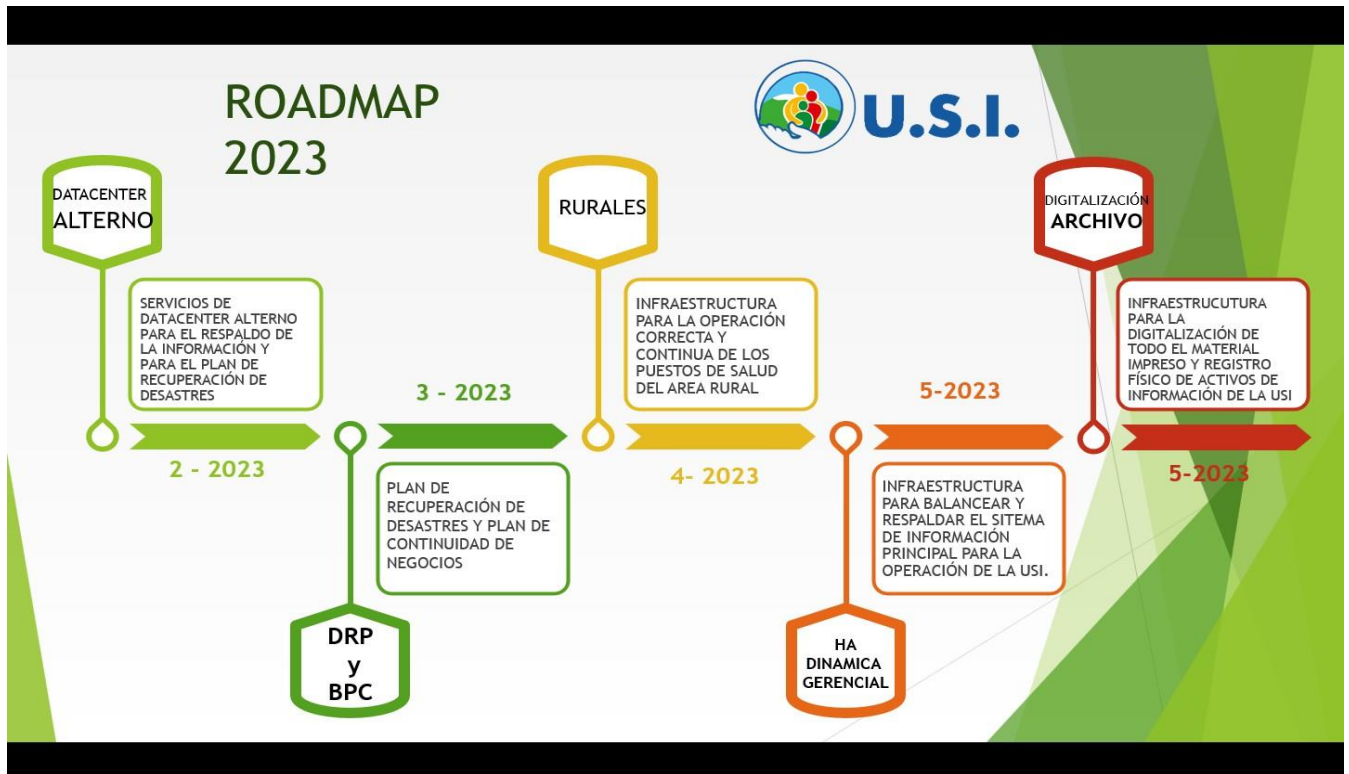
ROADMAP 2023

U.S.I.

DATACENTER ALTERNO

SERVICIOS DE DATACENTER ALTERNO PARA EL RESPALDO DE LA INFORMACIÓN Y PARA EL PLAN DE RECUPERACIÓN DE DESASTRES

2 - 2023

DRP y BPC

3 - 2023

PLAN DE RECUPERACIÓN DE DESASTRES Y PLAN DE CONTINUIDAD DE NEGOCIOS

RURALES

INFRAESTRUCTURA PARA LA OPERACIÓN CORRECTA Y CONTINUA DE LOS PUESTOS DE SALUD DEL AREA RURAL

4- 2023

HA DINAMICA GERENCIAL

5-2023

INFRAESTRUCTURA PARA BALANCEAR Y RESPALDAR EL SITEMA DE INFORMACIÓN PRINCIPAL PARA LA OPERACIÓN DE LA USI.

DIGITALIZACIÓN ARCHIVO

INFRAESTRUCUTURA PARA LA DIGITALIZACIÓN DE TODO EL MATERIAL IMPRESO Y REGISTRO FÍSICO DE ACTIVOS DE INFORMACIÓN DE LA USI

5-2023